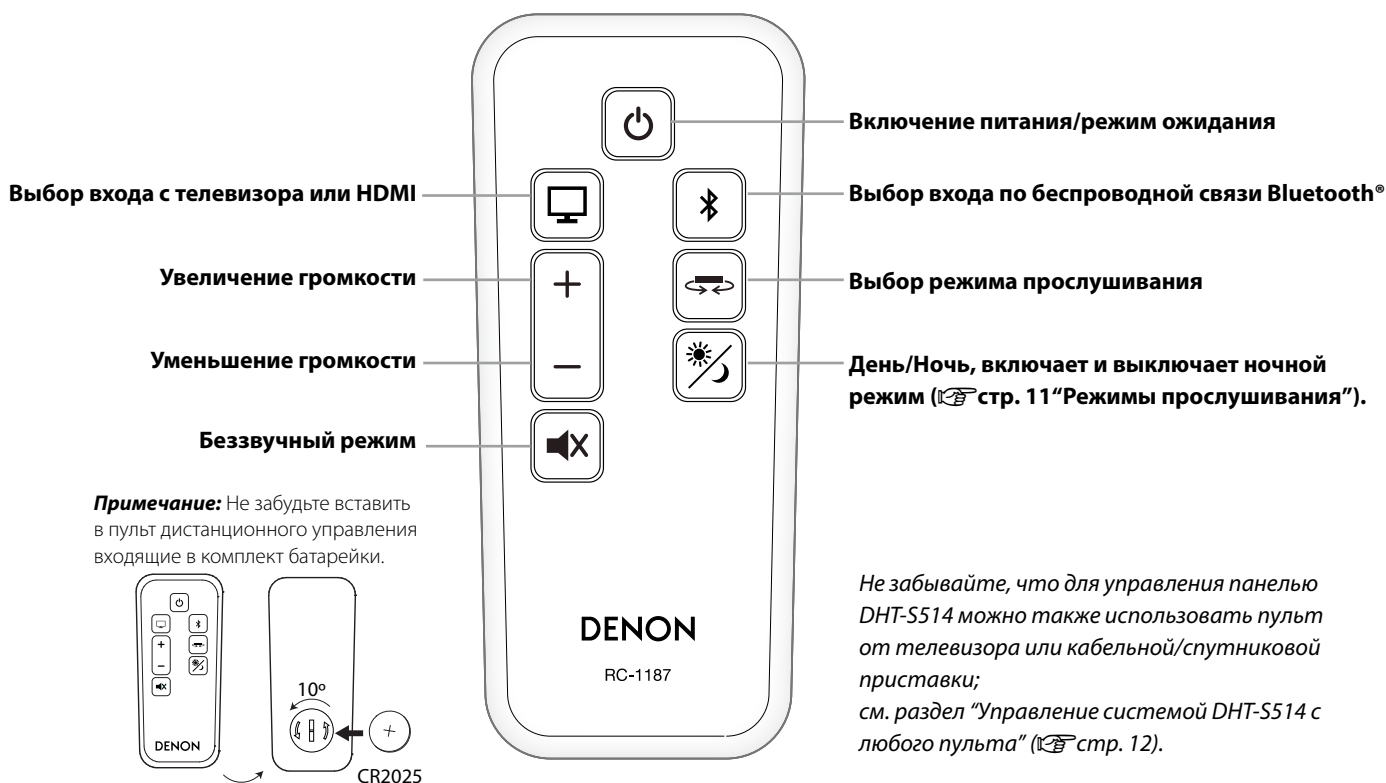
Включение питания/режим ожидания

Выбор входа с телевизора или HDMI

Выбор входа по беспроводной связи Bluetooth®

Увеличение громкости

Выбор режима прослушивания

Уменьшение громкости

День/Ночь, включает и выключает ночной режим (☞стр. 11“Режимы прослушивания”).

Беззвучный режим

***Примечание:*** Не забудьте вставить в пульт дистанционного управления входящие в комплект батарейки.

DENON

10º

+

CR2025

DENON

RC-1187

*Не забывайте, что для управления панелью DHT-S514 можно также использовать пульт от телевизора или кабельной/спутниковой приставки;*

*см. раздел “Управление системой DHT-S514 с любого пульта” (☞стр. 12).*